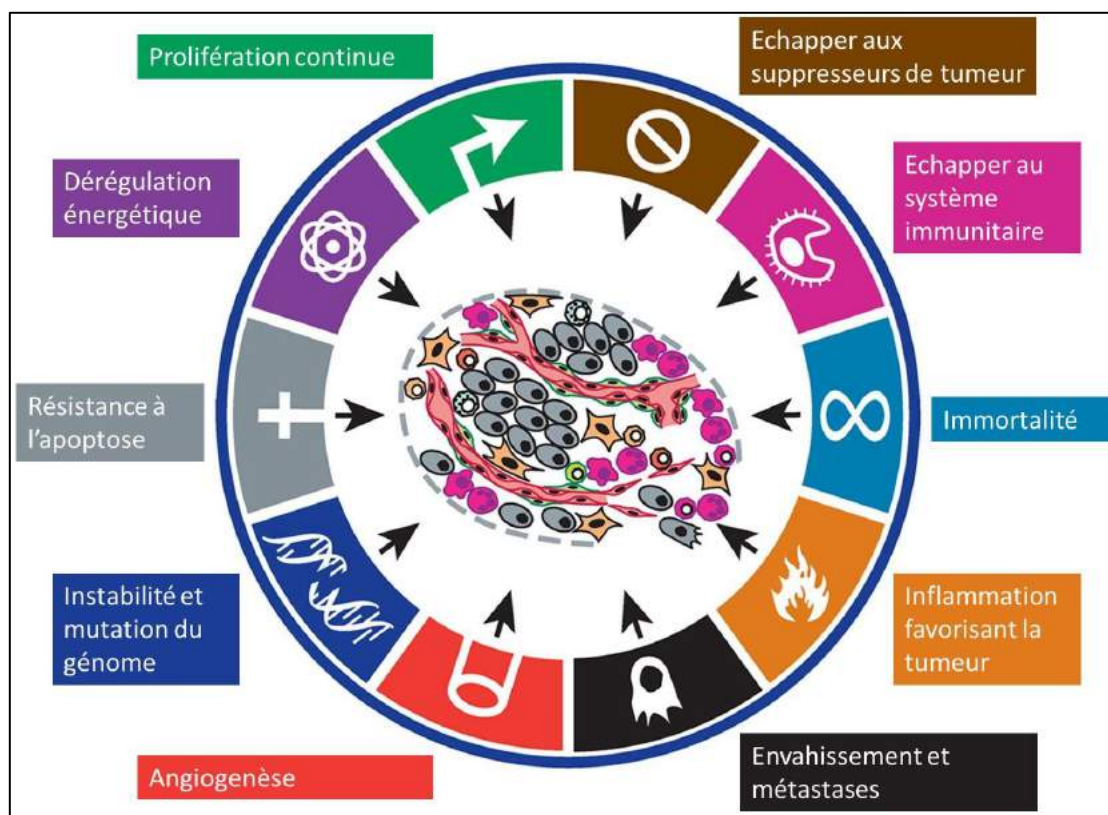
Prolifération continue

Echapper aux suppresseurs de tumeur

Dérégulation énergétique

Echapper au système immunitaire

Résistance à l'apoptose

Immortalité

Instabilité et mutation du génome

Inflammation favorisant la tumeur

Angiogenèse

Envahissement et métastases